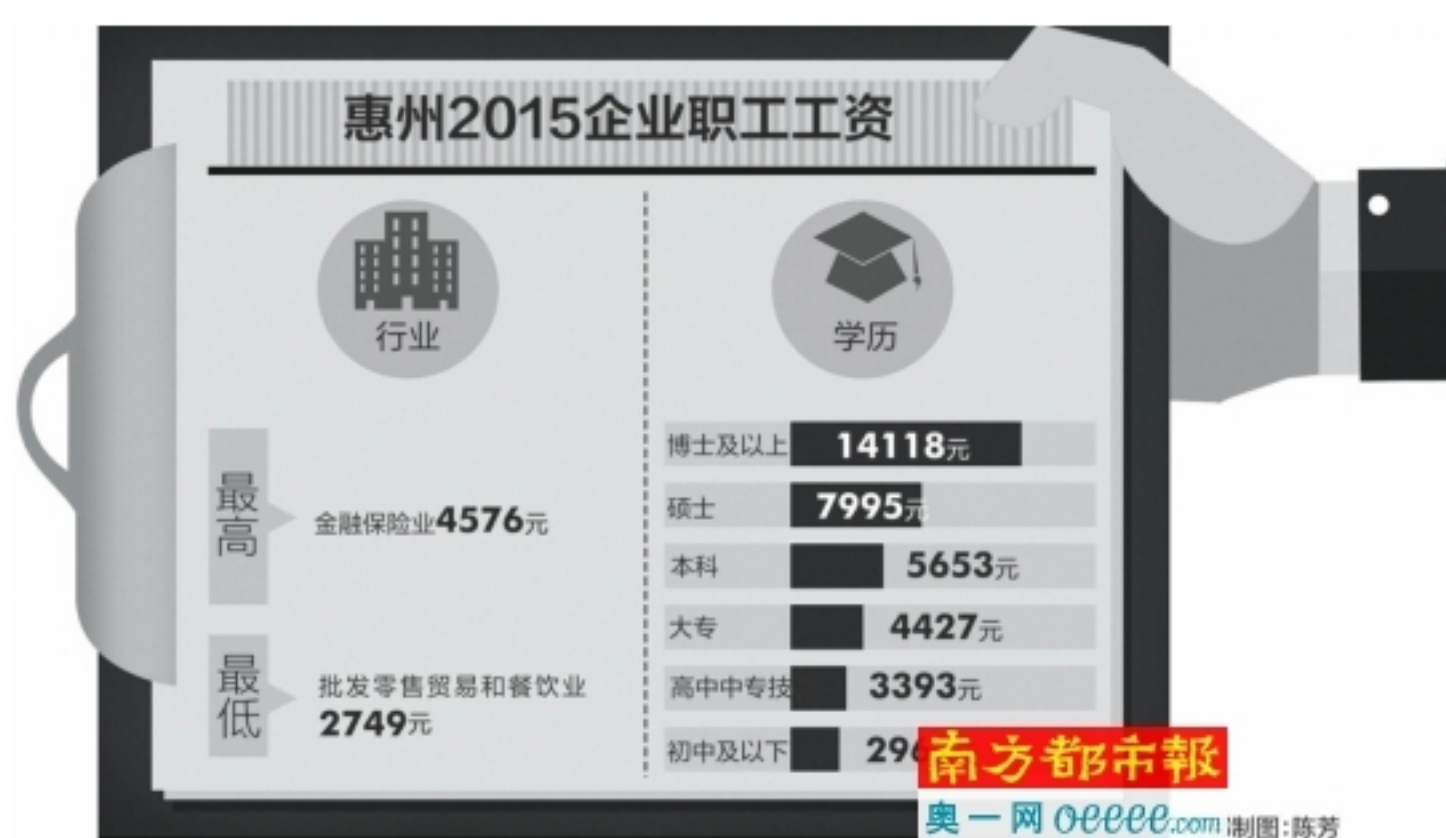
惠州2015企业职工工资

行业

最高 金融保险业4576元

最低 批发零售贸易和餐饮业 2749元

学历

博士及以上 14118元

硕士 7995元

本科 5653元

大专 4427元

高中中专技 3393元

初中及以下 29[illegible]

南方都市報

奥一网 oeeee.com 制图:陈芳